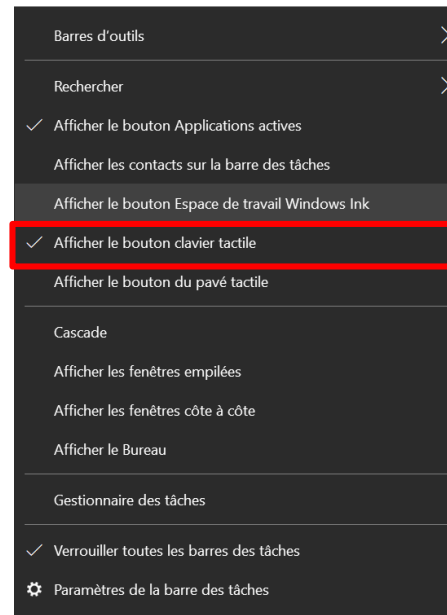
Barres d'outils

Rechercher

Afficher le bouton Applications actives

Afficher les contacts sur la barre des tâches

Afficher le bouton Espace de travail Windows Ink

Afficher le bouton clavier tactile

Afficher le bouton du pavé tactile

Cascade

Afficher les fenêtres empilées

Afficher les fenêtres côte à côte

Afficher le Bureau

Gestionnaire des tâches

Verrouiller toutes les barres des tâches

Paramètres de la barre des tâches